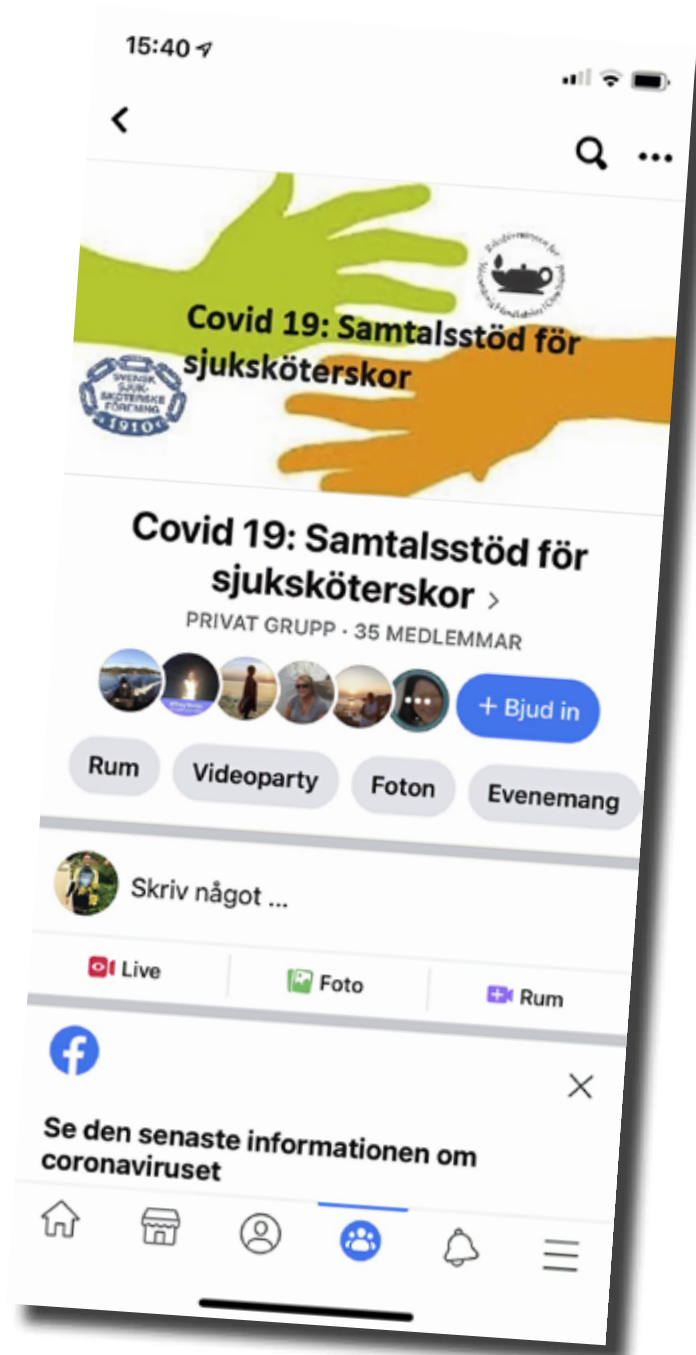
15:40

Covid 19: Samtalsstöd för sjuksköterskor

SVENSK SJUKSKÖTERSKE FÖRENING 1910

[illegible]

Covid 19: Samtalsstöd för sjuksköterskor >

PRIVAT GRUPP · 35 MEDLEMMAR

+ Bjud in

Rum

Videoparty

Foton

Evenemang

Skriv något ...

Live

Foto

Rum

Se den senaste informationen om coronaviruset